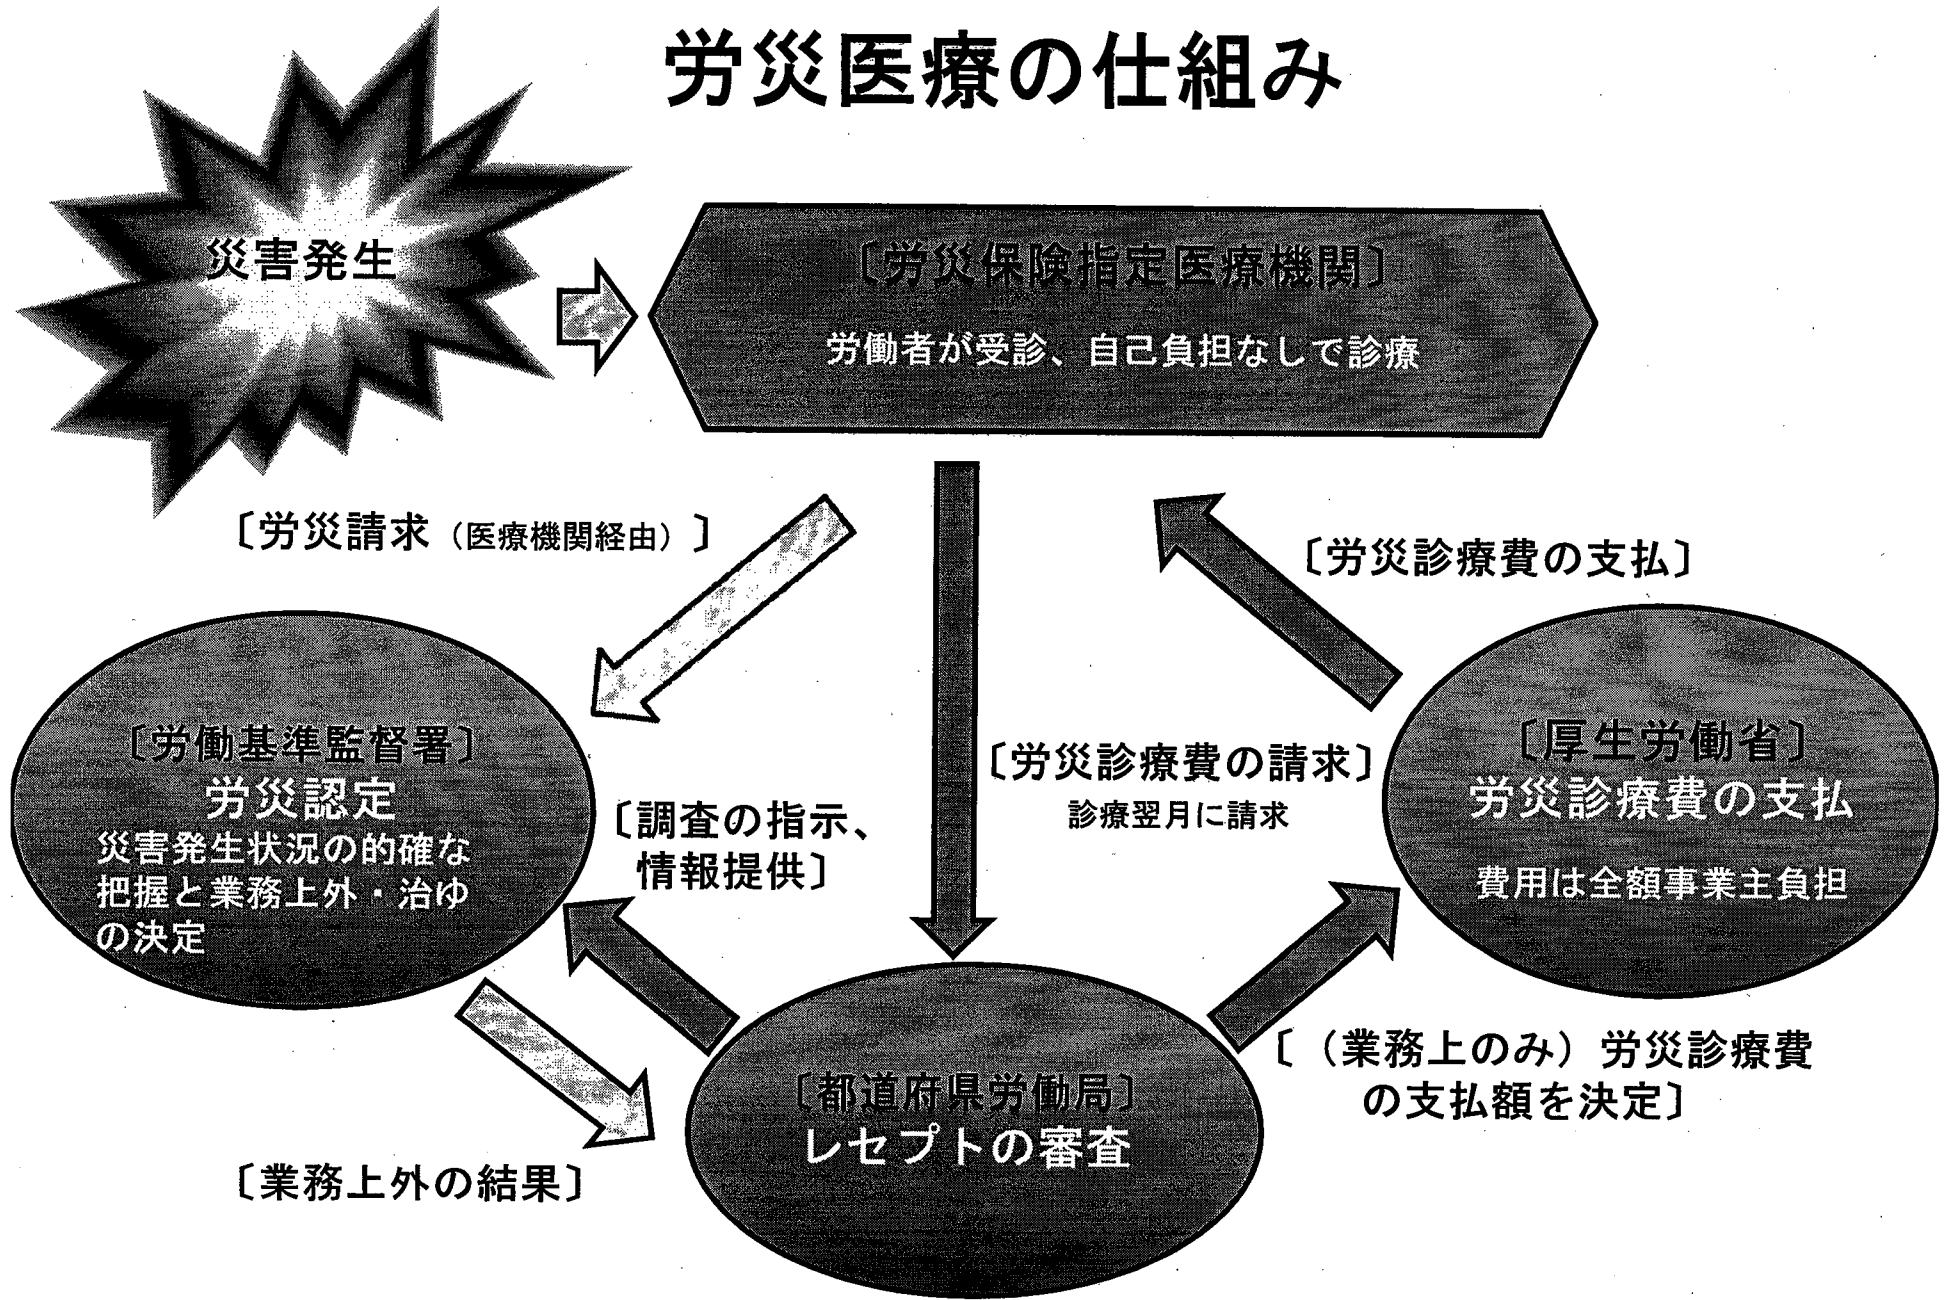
労災医療の仕組み

災害発生

〔労災保険指定医療機関〕
労働者が受診、自己負担なしで診療

〔労災請求（医療機関経由）〕

〔労災診療費の支払〕

〔労働基準監督署〕
労災認定
災害発生状況の的確な把握と業務上外・治ゆの決定

〔調査の指示、情報提供〕

〔労災診療費の請求〕
診療翌月に請求

〔厚生労働省〕
労災診療費の支払
費用は全額事業主負担

〔都道府県労働局〕
レセプトの審査

〔（業務上のみ）労災診療費の支払額を決定〕

〔業務上外の結果〕